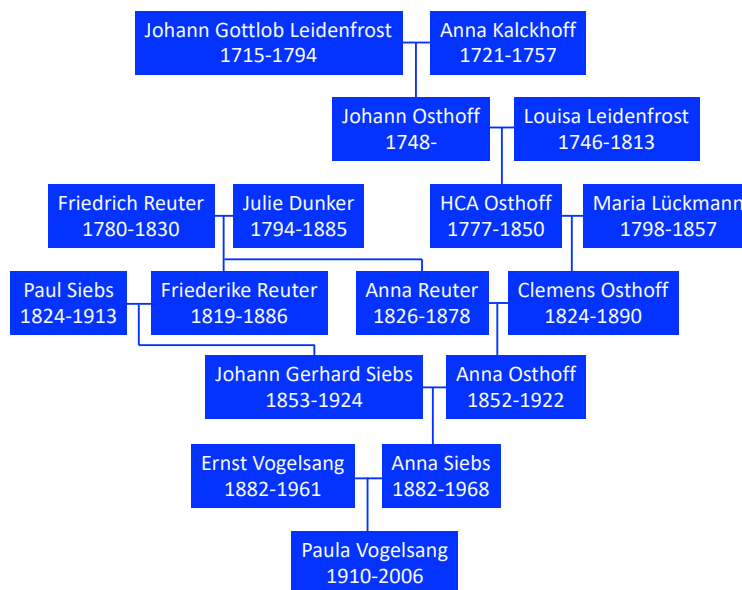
Johann Gottlob Leidenfrost
1715-1794

Anna Kalckhoff
1721-1757

Johann Osthoff
1748-

Louisa Leidenfrost
1746-1813

Friedrich Reuter
1780-1830

Julie Dunker
1794-1885

HCA Osthoff
1777-1850

Maria Lückmann
1798-1857

Paul Siebs
1824-1913

Friederike Reuter
1819-1886

Anna Reuter
1826-1878

Clemens Osthoff
1824-1890

Johann Gerhard Siebs
1853-1924

Anna Osthoff
1852-1922

Ernst Vogelsang
1882-1961

Anna Siebs
1882-1968

Paula Vogelsang
1910-2006